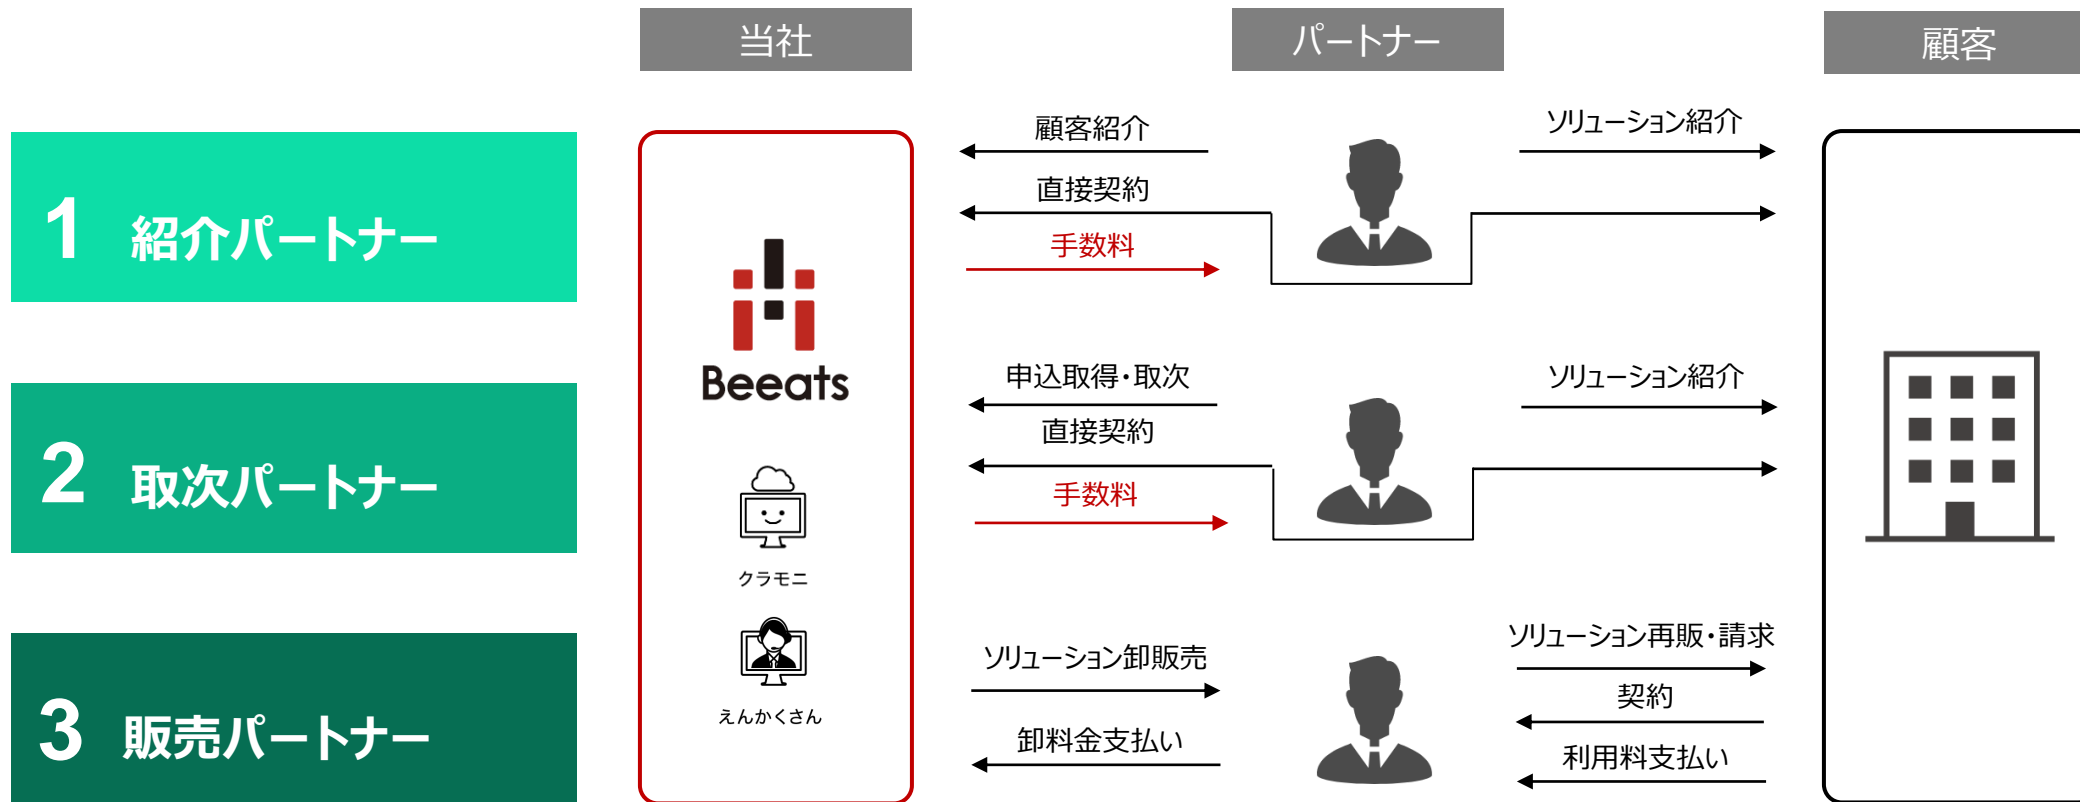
当社

パートナー

顧客

1 紹介パートナー

2 取次パートナー

3 販売パートナー

Beeats

クラモニ

えんかくさん

顧客紹介

直接契約

手数料

ソリューション紹介

申込取得・取次

直接契約

手数料

ソリューション紹介

ソリューション卸販売

卸料金支払い

ソリューション再販・請求

契約

利用料支払い